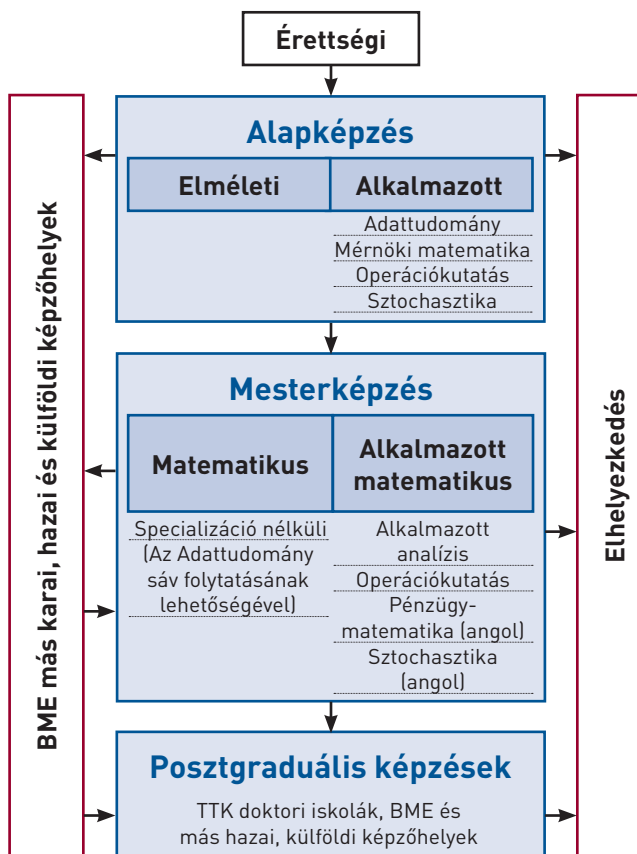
Érettségi

Alapképzés

Elméleti

Alkalmazott

Adattudomány

Mérnöki matematika

Operációkutatás

Sztochasztika

Mesterképzés

Matematikus

Alkalmazott matematikus

Specializáció nélküli (Az Adattudomány sáv folytatásának lehetőségével)

Alkalmazott analízis

Operációkutatás

Pénzügy-matematika (angol)

Sztochasztika (angol)

Posztgraduális képzések

TTK doktori iskolák, BME és más hazai, külföldi képzőhelyek

BME más karai, hazai és külföldi képzőhelyek

Elhelyezkedés